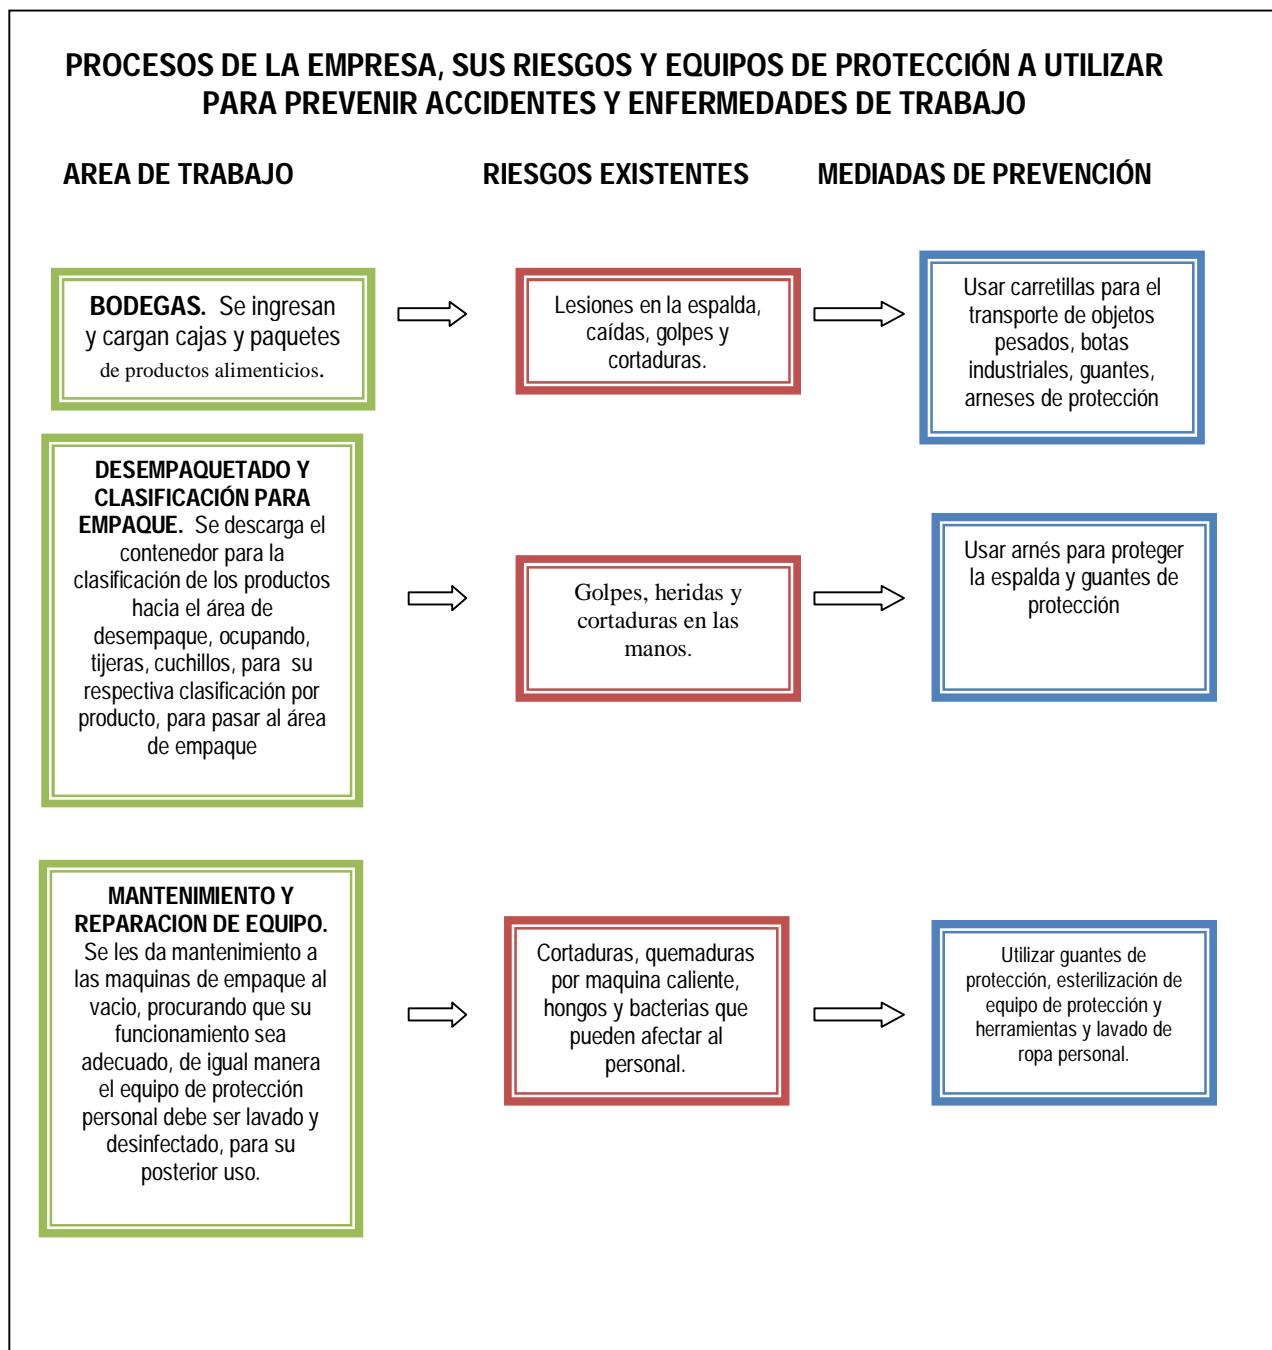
PROCESOS DE LA EMPRESA, SUS RIESGOS Y EQUIPOS DE PROTECCIÓN A UTILIZAR PARA PREVENIR ACCIDENTES Y ENFERMEDADES DE TRABAJO

AREA DE TRABAJO

RIESGOS EXISTENTES

MEDIADAS DE PREVENCIÓN

BODEGAS. Se ingresan y cargan cajas y paquetes de productos alimenticios.

Lesiones en la espalda, caídas, golpes y cortaduras.

Usar carretillas para el transporte de objetos pesados, botas industriales, guantes, arneses de protección

DESEMPAQUETADO Y CLASIFICACIÓN PARA EMPAQUE. Se descarga el contenedor para la clasificación de los productos hacia el área de desempaque, ocupando, tijeras, cuchillos, para su respectiva clasificación por producto, para pasar al área de empaque

Golpes, heridas y cortaduras en las manos.

Usar arnés para proteger la espalda y guantes de protección

MANTENIMIENTO Y REPARACION DE EQUIPO. Se les da mantenimiento a las maquinas de empaque al vacio, procurando que su funcionamiento sea adecuado, de igual manera el equipo de protección personal debe ser lavado y desinfectado, para su posterior uso.

Cortaduras, quemaduras por maquina caliente, hongos y bacterias que pueden afectar al personal.

Utilizar guantes de protección, esterilización de equipo de protección y herramientas y lavado de ropa personal.